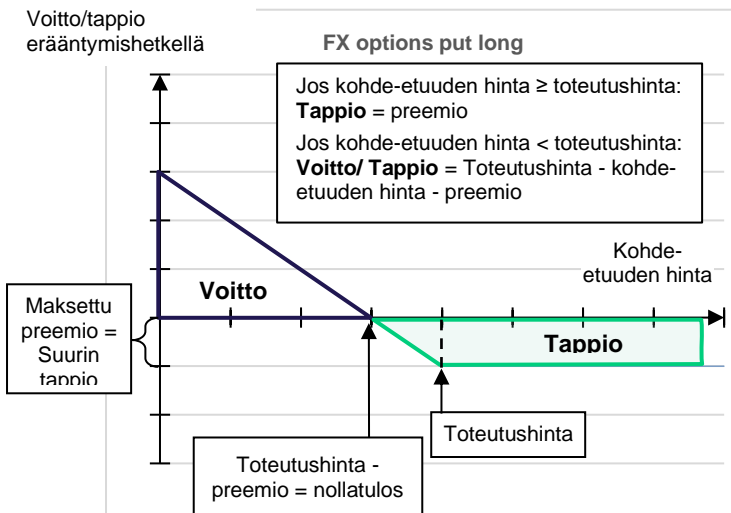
Voitto/tappio erääntymishetkellä

FX options put long

Jos kohde-etuuden hinta ≥ toteutushinta: **Tappio** = preemio

Jos kohde-etuuden hinta < toteutushinta: **Voitto/ Tappio** = Toteutushinta - kohde-etuuden hinta - preemio

Kohde-etuuden hinta

Voitto

Maksettu preemio = Suurin tappio

Tappio

Toteutushinta

Toteutushinta - preemio = nollatulos